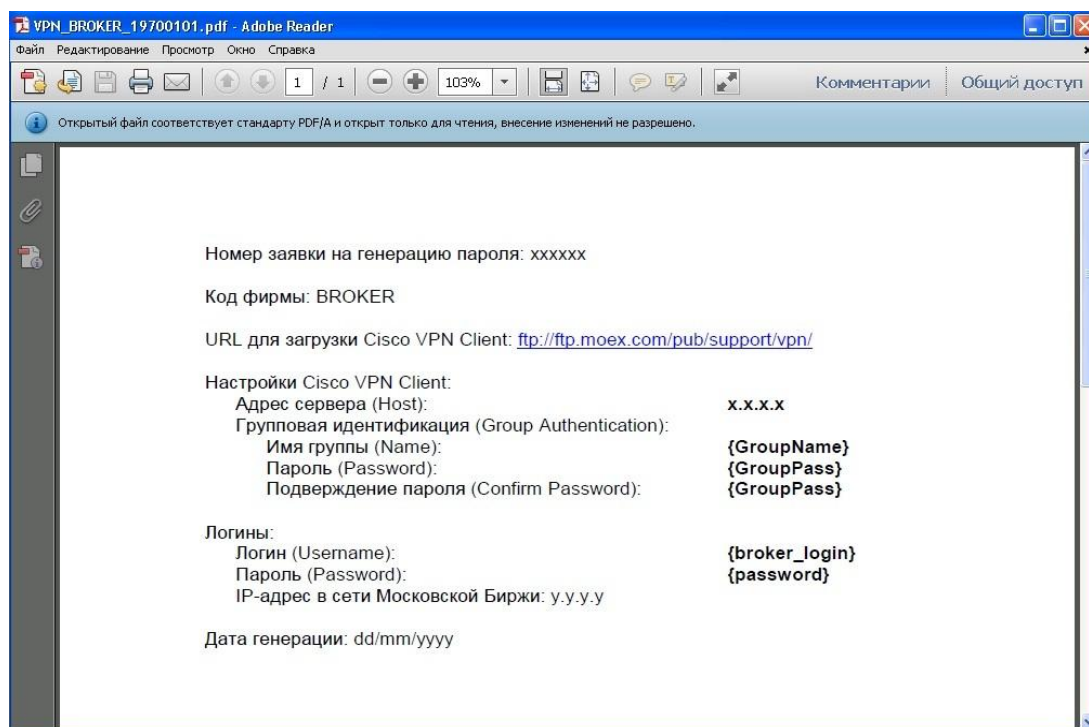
VPN_BROKER_19700101.pdf - Adobe Reader

Файл Редактирование Просмотр Окно Справка

1 / 1 103% Комментарии Общий доступ

Открытый файл соответствует стандарту PDF/A и открыт только для чтения, внесение изменений не разрешено.

Номер заявки на генерацию пароля: xxxxxx

Код фирмы: BROKER

URL для загрузки Cisco VPN Client: ftp://ftp.moex.com/pub/support/vpn/

Настройки Cisco VPN Client:
Адрес сервера (Host): x.x.x.x
Групповая идентификация (Group Authentication):
Имя группы (Name): {GroupName}
Пароль (Password): {GroupPass}
Подверждение пароля (Confirm Password): {GroupPass}

Логины:
Логин (Username): {broker_login}
Пароль (Password): {password}
IP-адрес в сети Московской Биржи: y.y.y.y

Дата генерации: dd/mm/yyyy